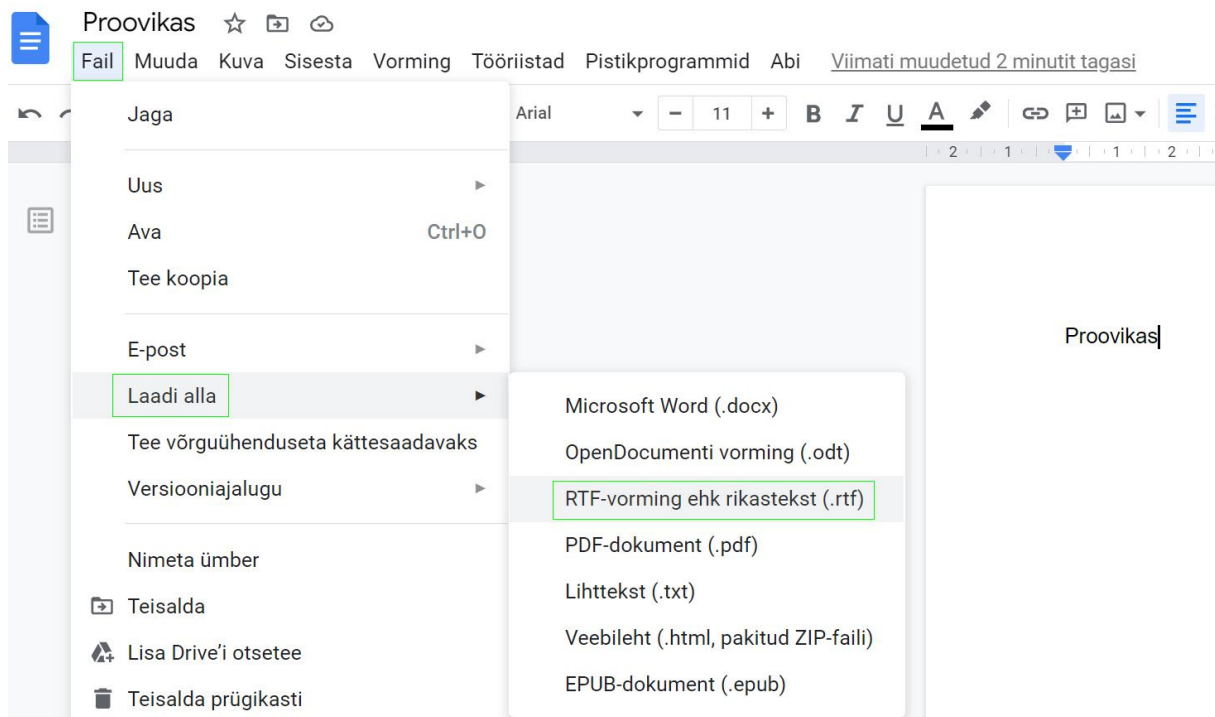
Proovikas

Fail Muuda Kuva Sisesta Vorming Tööriistad Pistikprogrammid Abi Viimati muudetud 2 minutit tagasi

Arial 11

B I U A

2 1 1 2

Jaga

Uus

Ava Ctrl+O

Tee koopia

E-post

Laadi alla

Tee võrguühenduseta kättesaadavaks

Versiooniajalugu

Nimeta ümber

Teisalda

Lisa Drive'i otsetee

Teisalda prügikasti

Microsoft Word (.docx)

OpenDocumenti vorming (.odt)

RTF-vorming ehk rikastekst (.rtf)

PDF-dokument (.pdf)

Lihttekst (.txt)

Veebileht (.html, pakitud ZIP-faili)

EPUB-dokument (.epub)

Proovikas